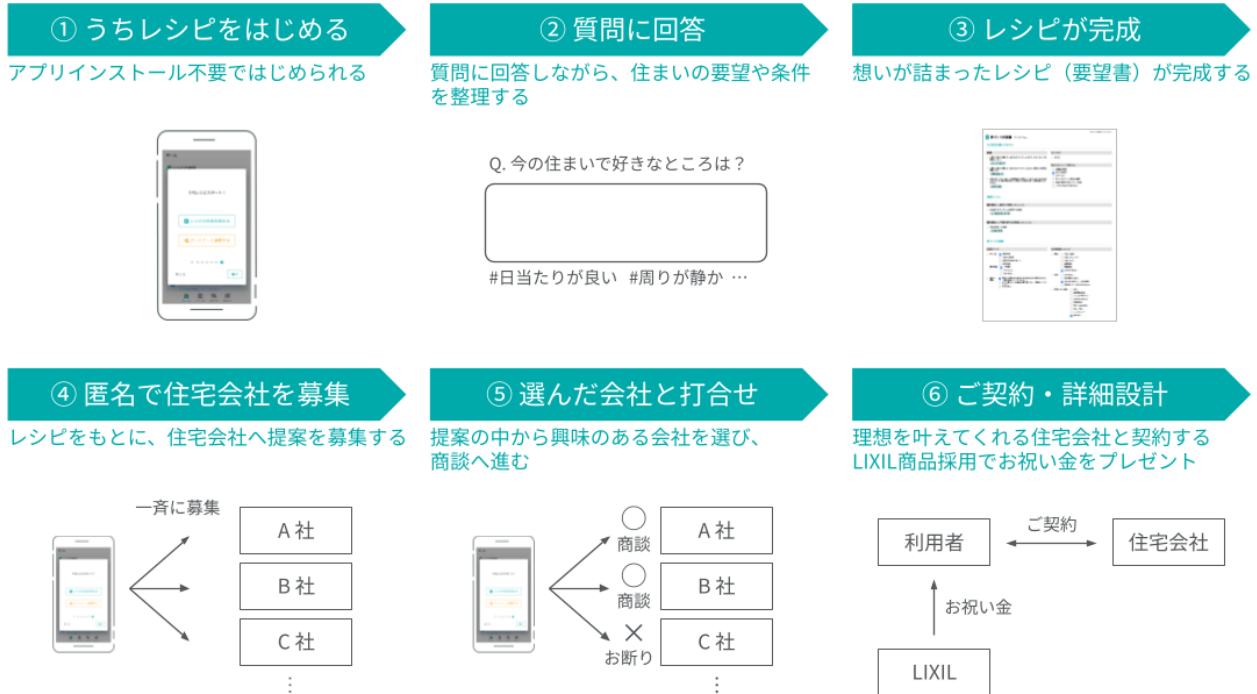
① うちレシピをはじめる
アプリインストール不要ではじめられる

② 質問に回答
質問に回答しながら、住まいの要望や条件を整理する

Q. 今の住まいで好きなところは？

#日当たりが良い　#周りが静か　…

③ レシピが完成
想いが詰まったレシピ（要望書）が完成する

④ 匿名で住宅会社を募集
レシピをもとに、住宅会社へ提案を募集する

一斉に募集

A 社

B 社

C 社

⋮

⑤ 選んだ会社と打合せ
提案の中から興味のある会社を選び、商談へ進む

○
商談

A 社

○
商談

B 社

×
お断り

C 社

⋮

⑥ ご契約・詳細設計
理想を叶えてくれる住宅会社と契約する
LIXIL商品採用でお祝い金をプレゼント

利用者

ご契約

住宅会社

お祝い金

LIXIL